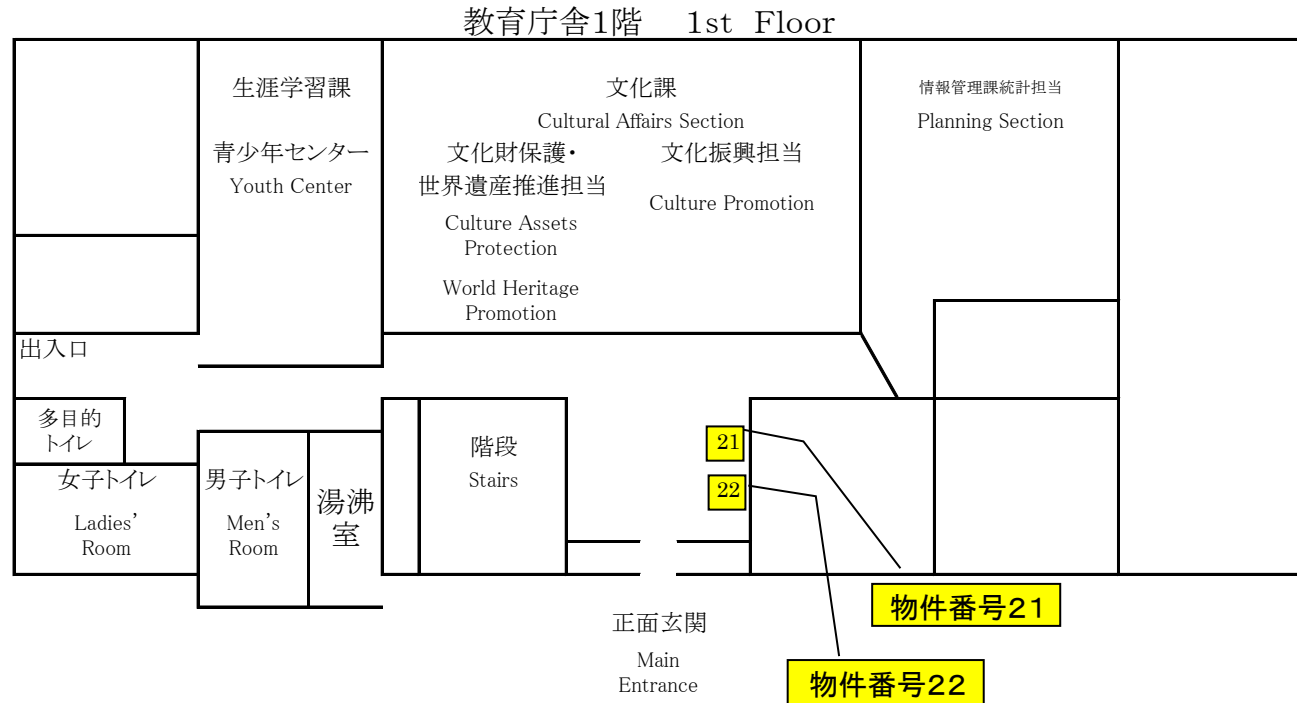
教育庁舎1階　1st Floor

生涯学習課
青少年センター
Youth Center

文化課
Cultural Affairs Section
文化財保護・
世界遺産推進担当
Culture Assets Protection
World Heritage Promotion

文化振興担当
Culture Promotion

情報管理課統計担当
Planning Section

出入口

多目的
トイレ

女子トイレ
Ladies' Room

男子トイレ
Men's Room

湯沸室

階段
Stairs

21
22

物件番号21
物件番号22

正面玄関
Main Entrance